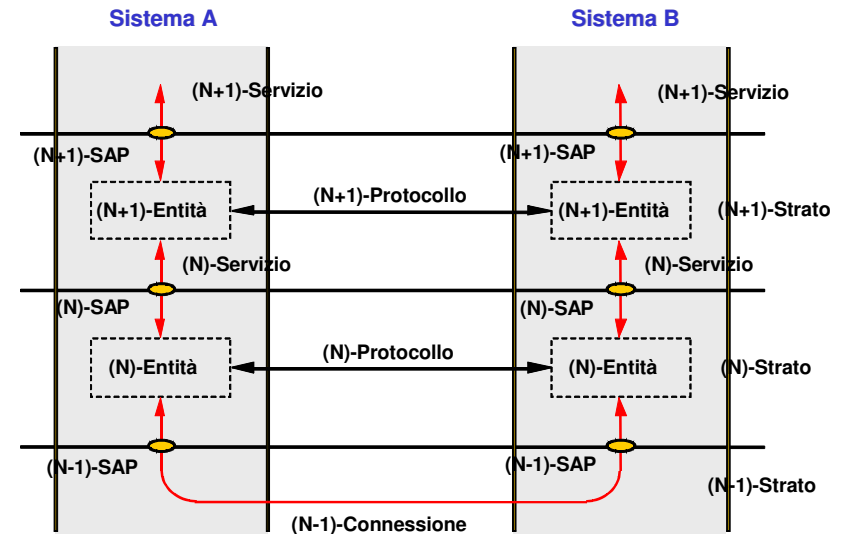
Sistema A

Sistema B

(N+1)-Servizio

(N+1)-Servizio

(N+1)-SAP

(N+1)-SAP

(N+1)-Entità

(N+1)-Protocollo

(N+1)-Entità

(N+1)-Strato

(N)-Servizio

(N)-Servizio

(N)-SAP

(N)-SAP

(N)-Entità

(N)-Protocollo

(N)-Entità

(N)-Strato

(N-1)-SAP

(N-1)-SAP

(N-1)-Strato

(N-1)-Connessione